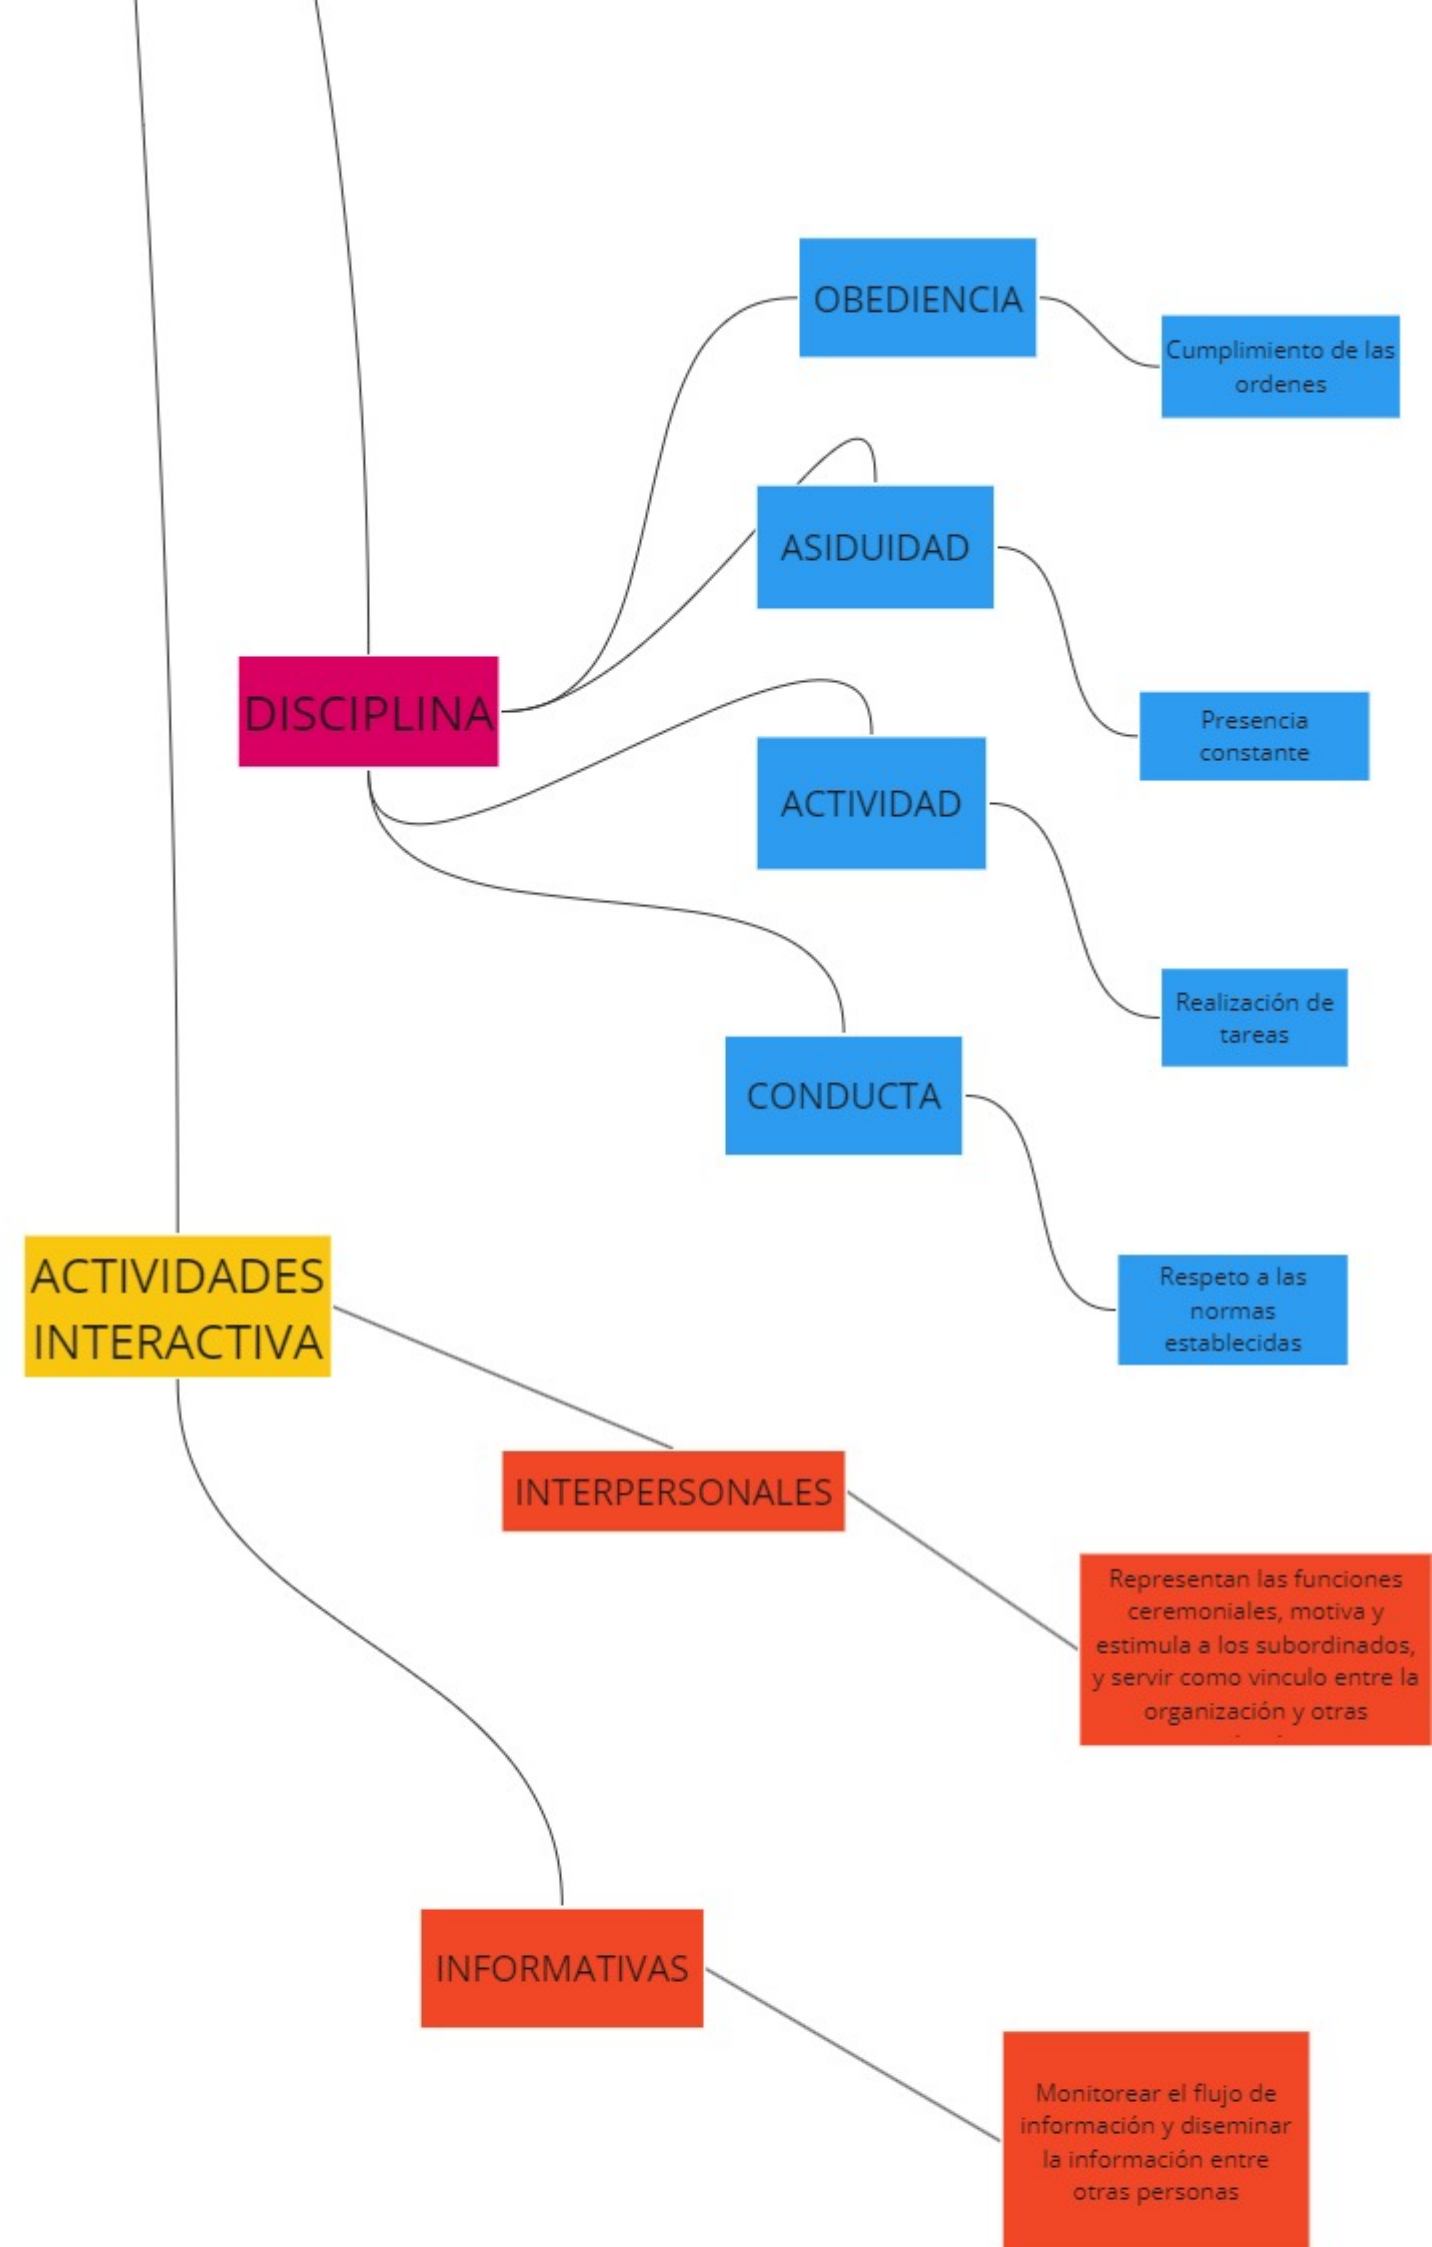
OBEDIENCIA

Cumplimiento de las ordenes

ASIDUIDAD

Presencia constante

DISCIPLINA

ACTIVIDAD

Realización de tareas

CONDUCTA

Respeto a las normas establecidas

ACTIVIDADES INTERACTIVA

INTERPERSONALES

Representan las funciones ceremoniales, motiva y estimula a los subordinados, y servir como vinculo entre la organización y otras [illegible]

INFORMATIVAS

Monitorear el flujo de información y diseminar la información entre otras personas